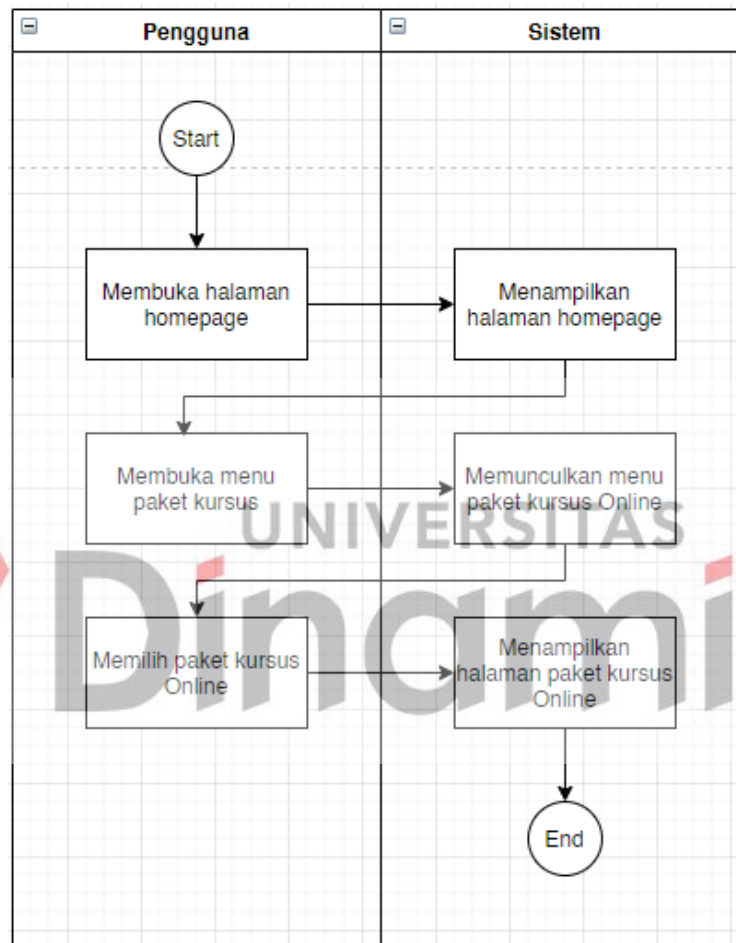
Pengguna

Sistem

Start

Membuka halaman homepage

Menampilkan halaman homepage

Membuka menu paket kursus

Memunculkan menu paket kursus Online

Memilih paket kursus Online

Menampilkan halaman paket kursus Online

End

UNIVERSITAS

Dinami